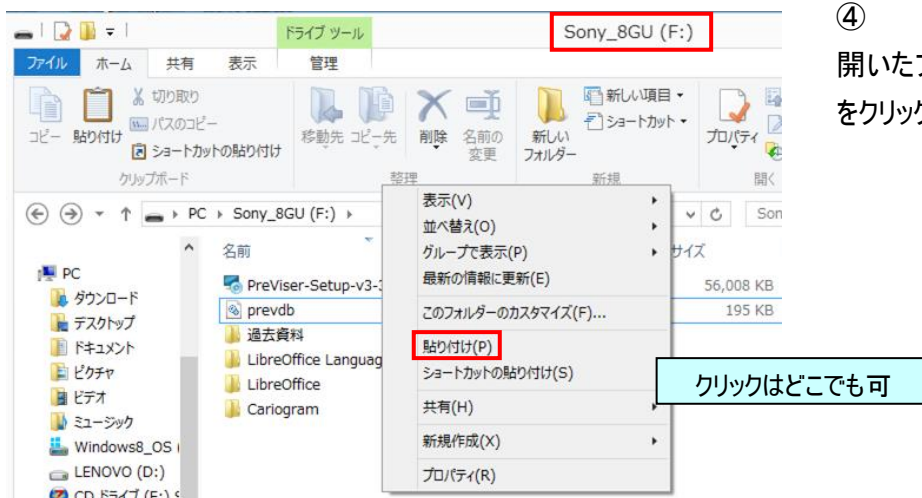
ドライブ ツール
Sony_8GU (F:)
ファイル ホーム 共有 表示 管理
切り取り
パスのコピー
コピー 貼り付け
ショートカットの貼り付け
クリップボード
移動先 コピー先
削除 名前の変更
整理
新しいフォルダー
新しい項目 ▾
ショートカット ▾
新規
プロパティ
開く
PC › Sony_8GU (F:) ›
Son
名前
サイズ
PC
ダウンロード
デスクトップ
ドキュメント
ピクチャ
ビデオ
ミュージック
Windows8_OS (
LENOVO (D:)
CD ドライブ (E:) S
PreViser-Setup-v3-3
prevdb
過去資料
LibreOffice Languag
LibreOffice
Cariogram
56,008 KB
195 KB
表示(V)
並べ替え(O)
グループで表示(P)
最新の情報に更新(E)
このフォルダーのカスタマイズ(F)...
貼り付け(P)
ショートカットの貼り付け(S)
共有(H)
新規作成(X)
プロパティ(R)
クリックはどこでも可
④
開いた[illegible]
をクリッ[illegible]